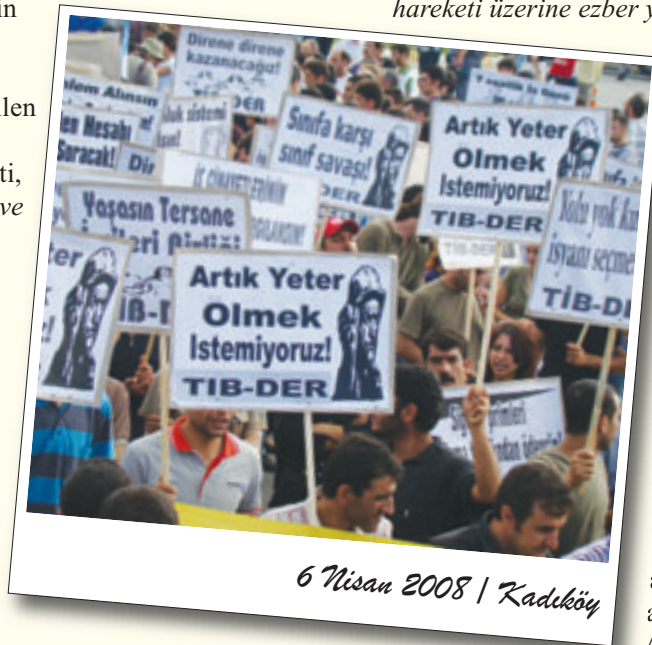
hareketi üzerine ezber y

an

len

ti,

ve

Direne direne kazanacağız! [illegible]DER

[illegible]lem Alınsın

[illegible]len Mesabı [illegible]oracak!

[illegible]luk sistemi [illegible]

Sınıfa karşı sınıf savaşı! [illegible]DER

İş cinayetlerinin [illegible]

Yaşasın Tersane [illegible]leri Birliği!

Artık Yeter Olmek Istemiyoruz! TIB-DER

Artık Yeter Olmek Istemiyoruz! TIB-DER

Artık Yeter Olmek Istemiyoruz! TIB-DER

Nefes yok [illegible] isyanı seçme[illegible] TİB-D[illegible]

TİB-DER

6 Nisan 2008 | Kadıköy